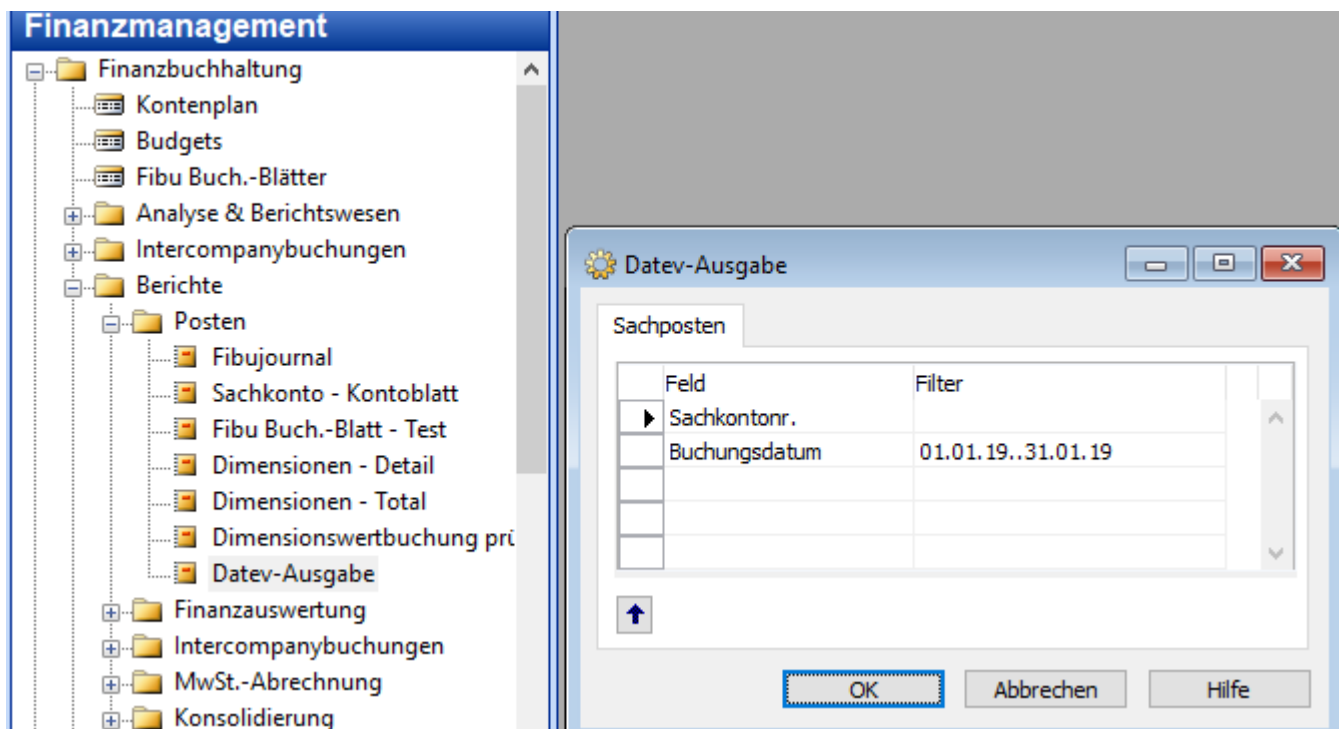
Finanzmanagement

Finanzbuchhaltung
Kontenplan
Budgets
Fibu Buch.-Blätter
Analyse & Berichtswesen
Intercompanybuchungen
Berichte
Posten
Fibujournal
Sachkonto - Kontoblatt
Fibu Buch.-Blatt - Test
Dimensionen - Detail
Dimensionen - Total
Dimensionswertbuchung prü
Datev-Ausgabe
Finanzauswertung
Intercompanybuchungen
MwSt.-Abrechnung
Konsolidierung

Datev-Ausgabe

Sachposten

| Feld | Filter |
|---|---|
| Sachkontonr. | |
| Buchungsdatum | 01.01.19..31.01.19 |

OK
Abbrechen
Hilfe